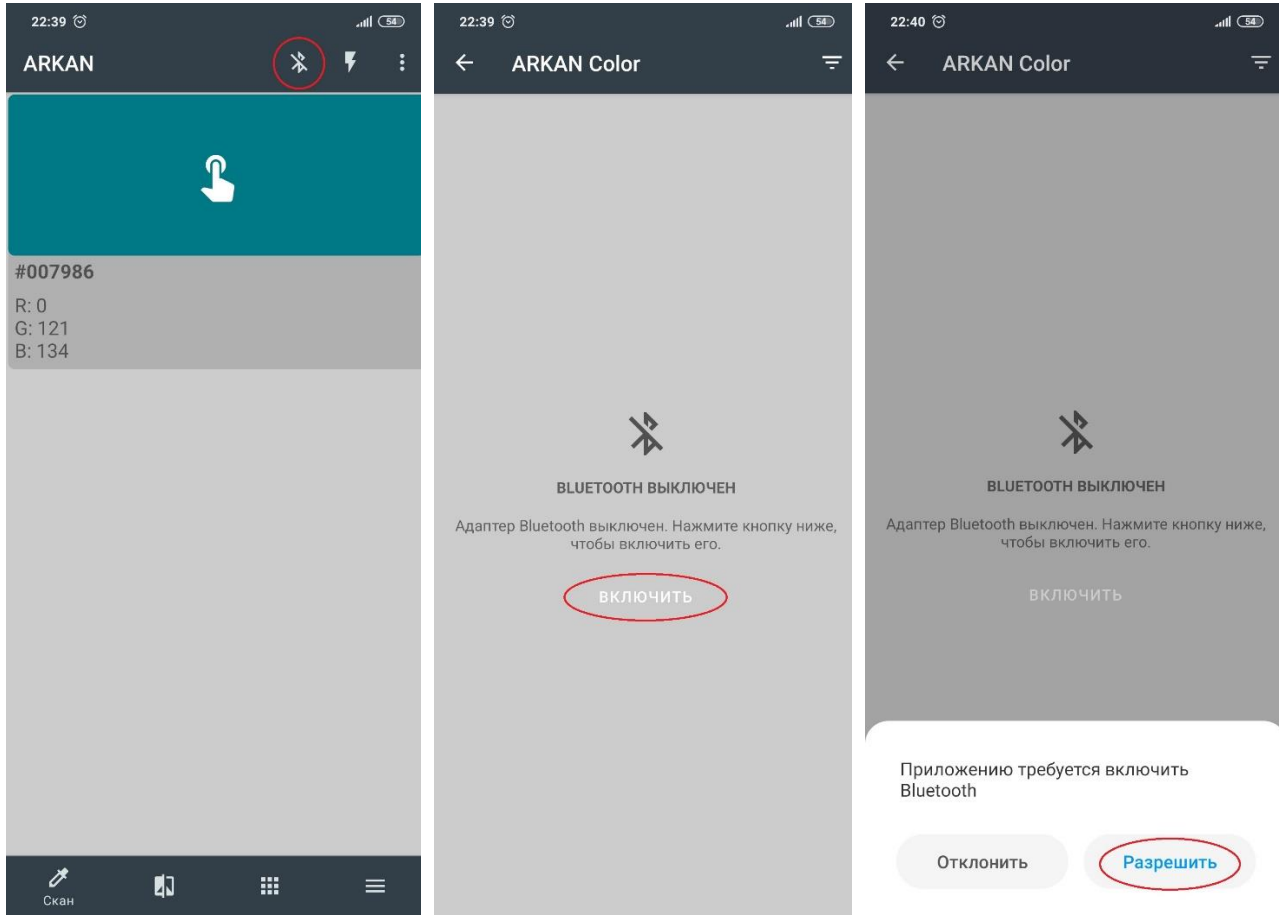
22:39 54

ARKAN

#007986

R: 0
G: 121
B: 134

Скан

22:39 54

ARKAN Color

BLUETOOTH ВЫКЛЮЧЕН

Адаптер Bluetooth выключен. Нажмите кнопку ниже, чтобы включить его.

ВКЛЮЧИТЬ

22:40 54

ARKAN Color

BLUETOOTH ВЫКЛЮЧЕН

Адаптер Bluetooth выключен. Нажмите кнопку ниже, чтобы включить его.

ВКЛЮЧИТЬ

Приложению требуется включить Bluetooth

Отклонить

Разрешить